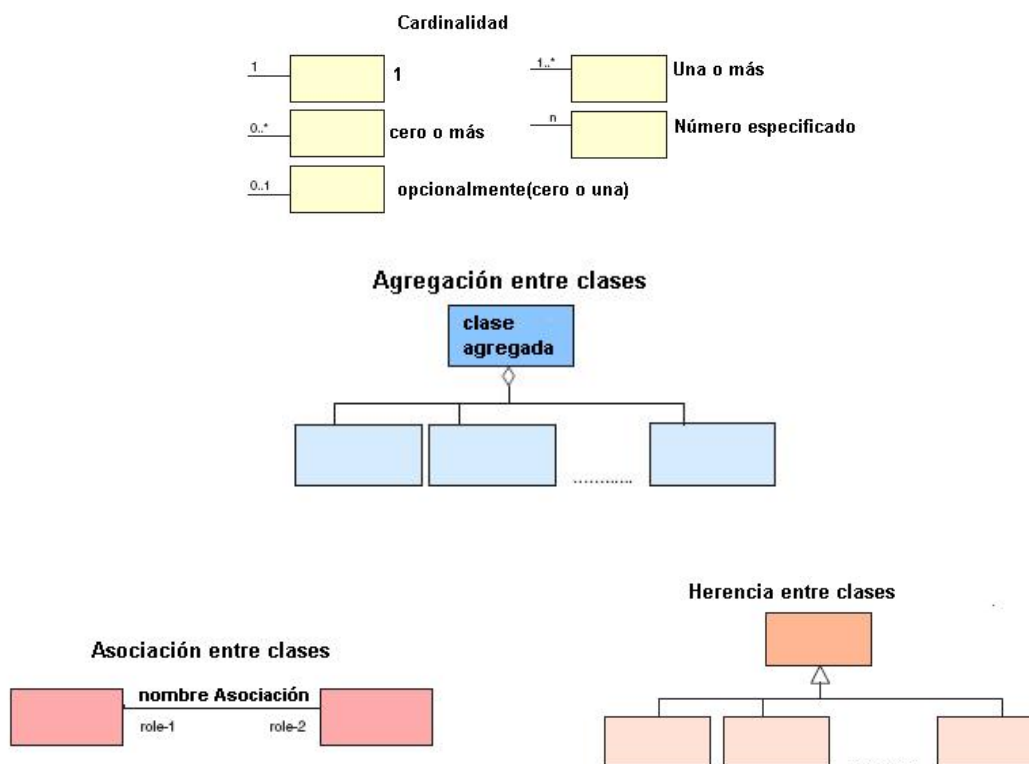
Cardinalidad

1
1

1..*
Una o más

0..*
cero o más

n
Número especificado

0..1
opcionalmente(cero o una)

Agregación entre clases

clase agregada

...........

Herencia entre clases

Asociación entre clases

nombre Asociación

role-1

role-2